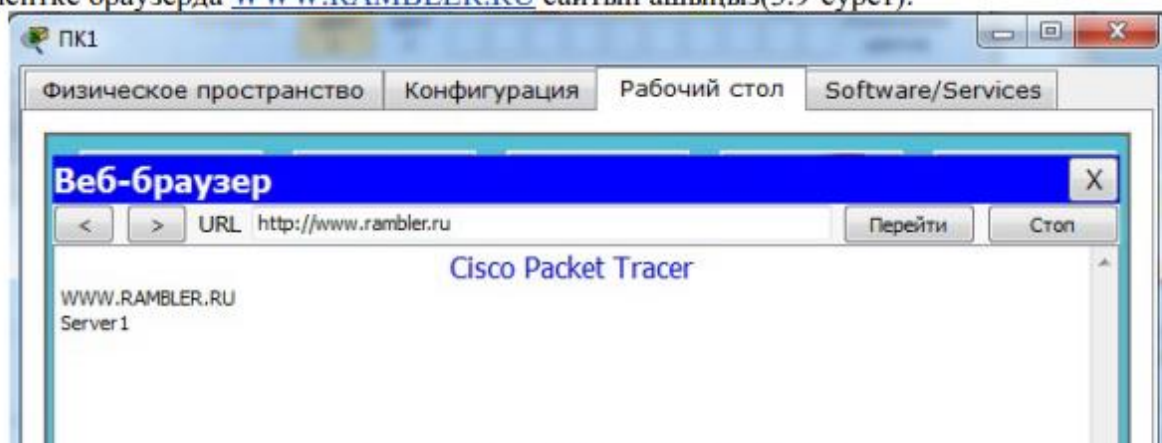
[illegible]ентке браузерда WWW.RAMBLER.RU сайтын ашыңыз(3.9 сурет).

ПК1

Физическое пространство | Конфигурация | Рабочий стол | Software/Services

Веб-браузер

X

< > URL http://www.rambler.ru Перейти Стоп

Cisco Packet Tracer

WWW.RAMBLER.RU
Server1